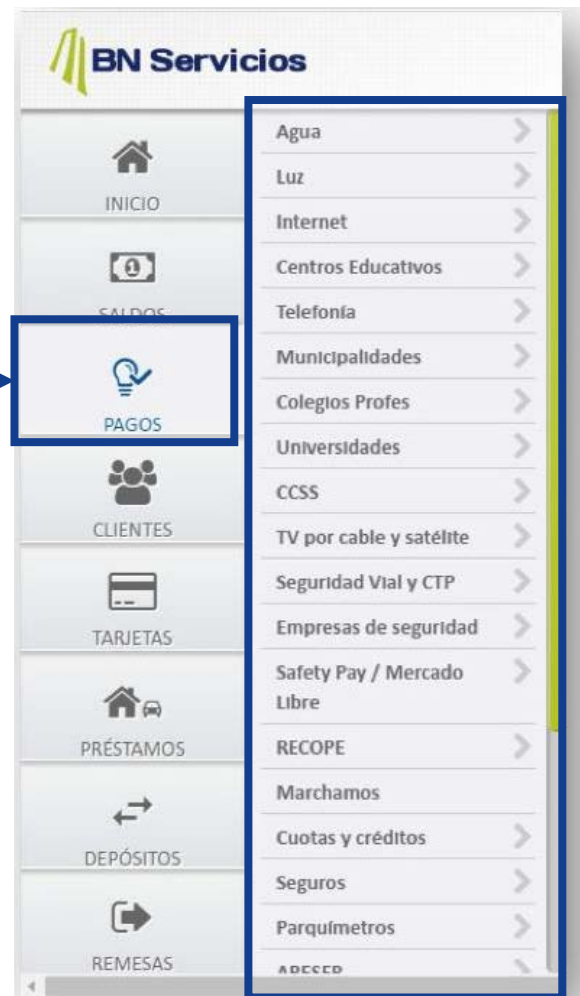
BN Servicios

INICIO

SALDOS

PAGOS

CLIENTES

TARJETAS

PRÉSTAMOS

DEPÓSITOS

REMESAS

Agua
Luz
Internet
Centros Educativos
Telefonía
Municipalidades
Colegios Profes
Universidades
CCSS
TV por cable y satélite
Seguridad Vial y CTP
Empresas de seguridad
Safety Pay / Mercado Libre
RECOPE
Marchamos
Cuotas y créditos
Seguros
Parquímetros
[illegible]